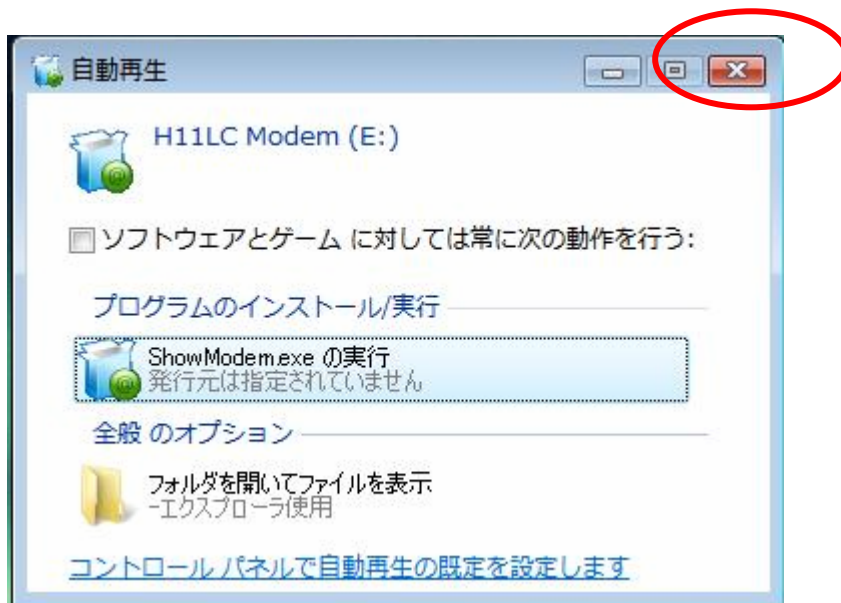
自動再生

H11LC Modem (E:)

ソフトウェアとゲーム に対しては常に次の動作を行う:

プログラムのインストール/実行

ShowModem.exe の実行
発行元は指定されていません

全般 のオプション

フォルダを開いてファイルを表示
-エクスプローラ使用

コントロール パネルで自動再生の既定を設定します